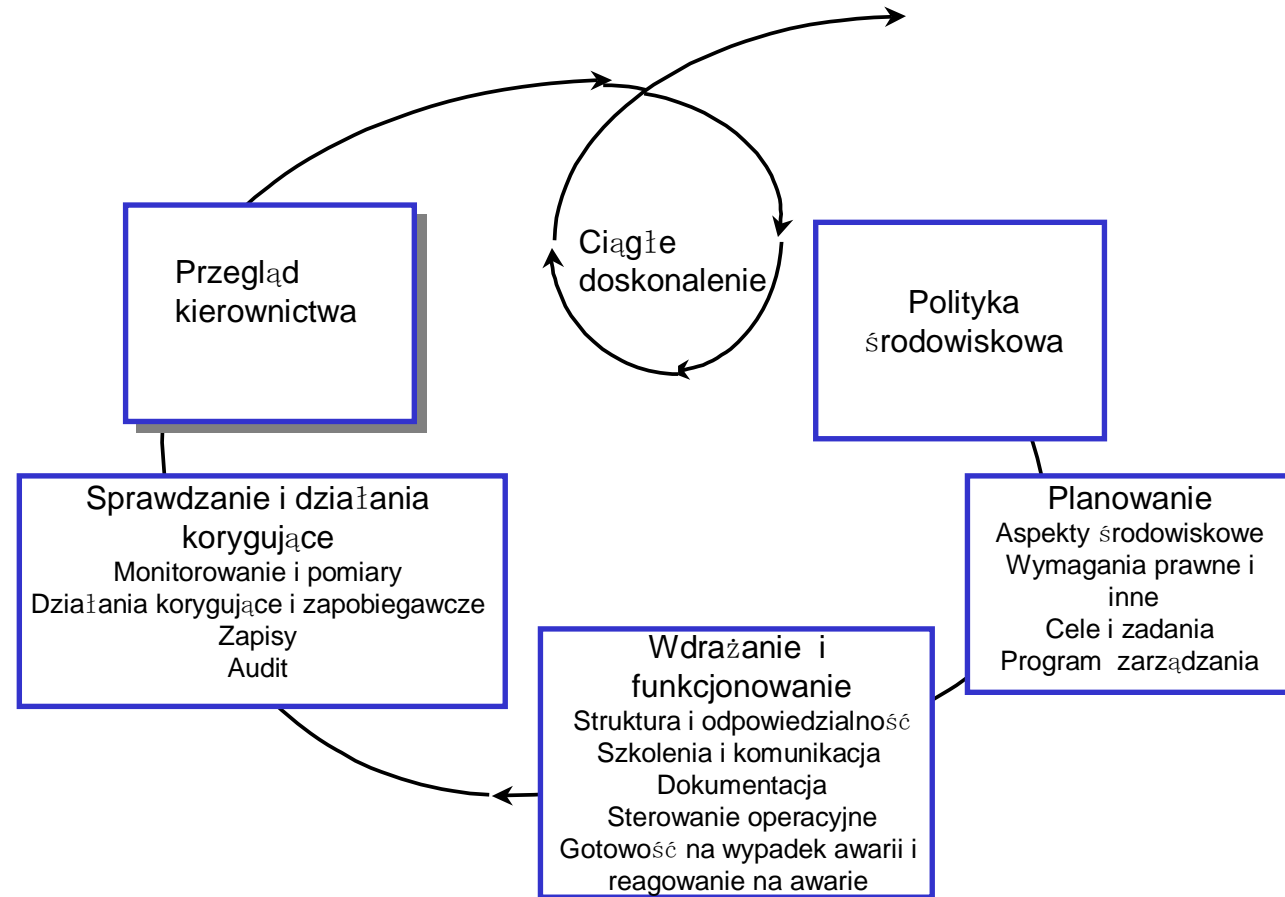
Przegląd kierownictwa

Ciągłe doskonalenie

Polityka środowiskowa

Sprawdzanie i działania korygujące
Monitorowanie i pomiary
Działania korygujące i zapobiegawcze
Zapisy
Audit

Planowanie
Aspekty środowiskowe
Wymagania prawne i inne
Cele i zadania
Program zarządzania

Wdrażanie i funkcjonowanie
Struktura i odpowiedzialność
Szkolenia i komunikacja
Dokumentacja
Sterowanie operacyjne
Gotowość na wypadek awarii i reagowanie na awarie